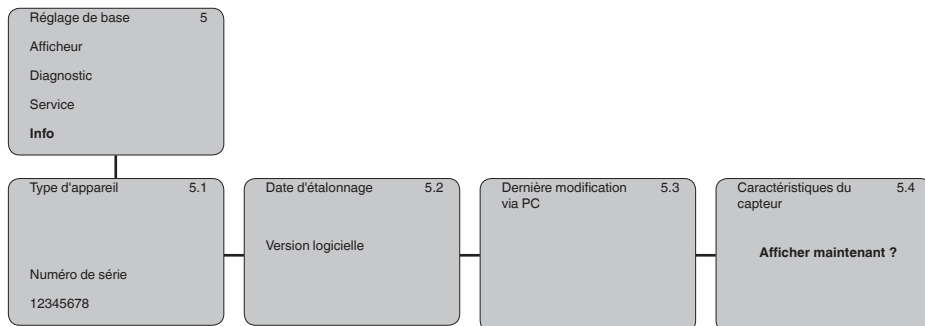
Réglage de base 5
Afficheur
Diagnostic
Service
Info

Type d'appareil 5.1

Numéro de série
12345678

Date d'étalonnage 5.2

Version logicielle

Dernière modification via PC 5.3

Caractéristiques du capteur 5.4

Afficher maintenant ?